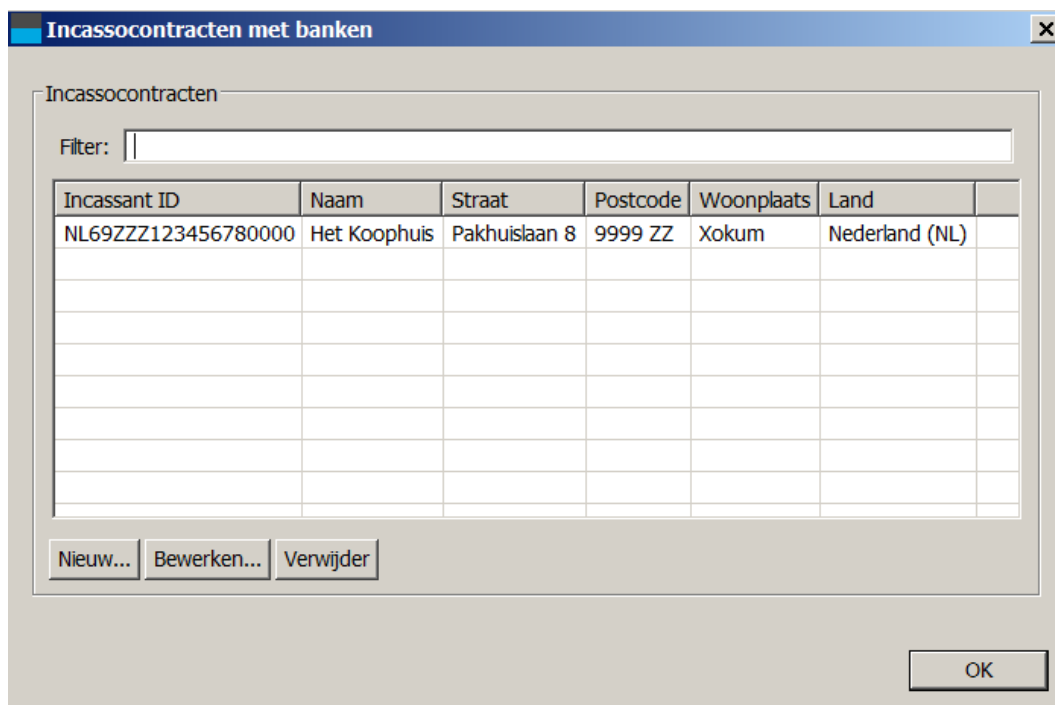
Incassocontracten met banken

Incassocontracten

Filter:

| Incassant ID | Naam | Straat | Postcode | Woonplaats | Land |
|---|---|---|---|---|---|
| NL69ZZZ123456780000 | Het Koophuis | Pakhuislaan 8 | 9999 ZZ | Xokum | Nederland (NL) |

Nieuw... Bewerken... Verwijder

OK